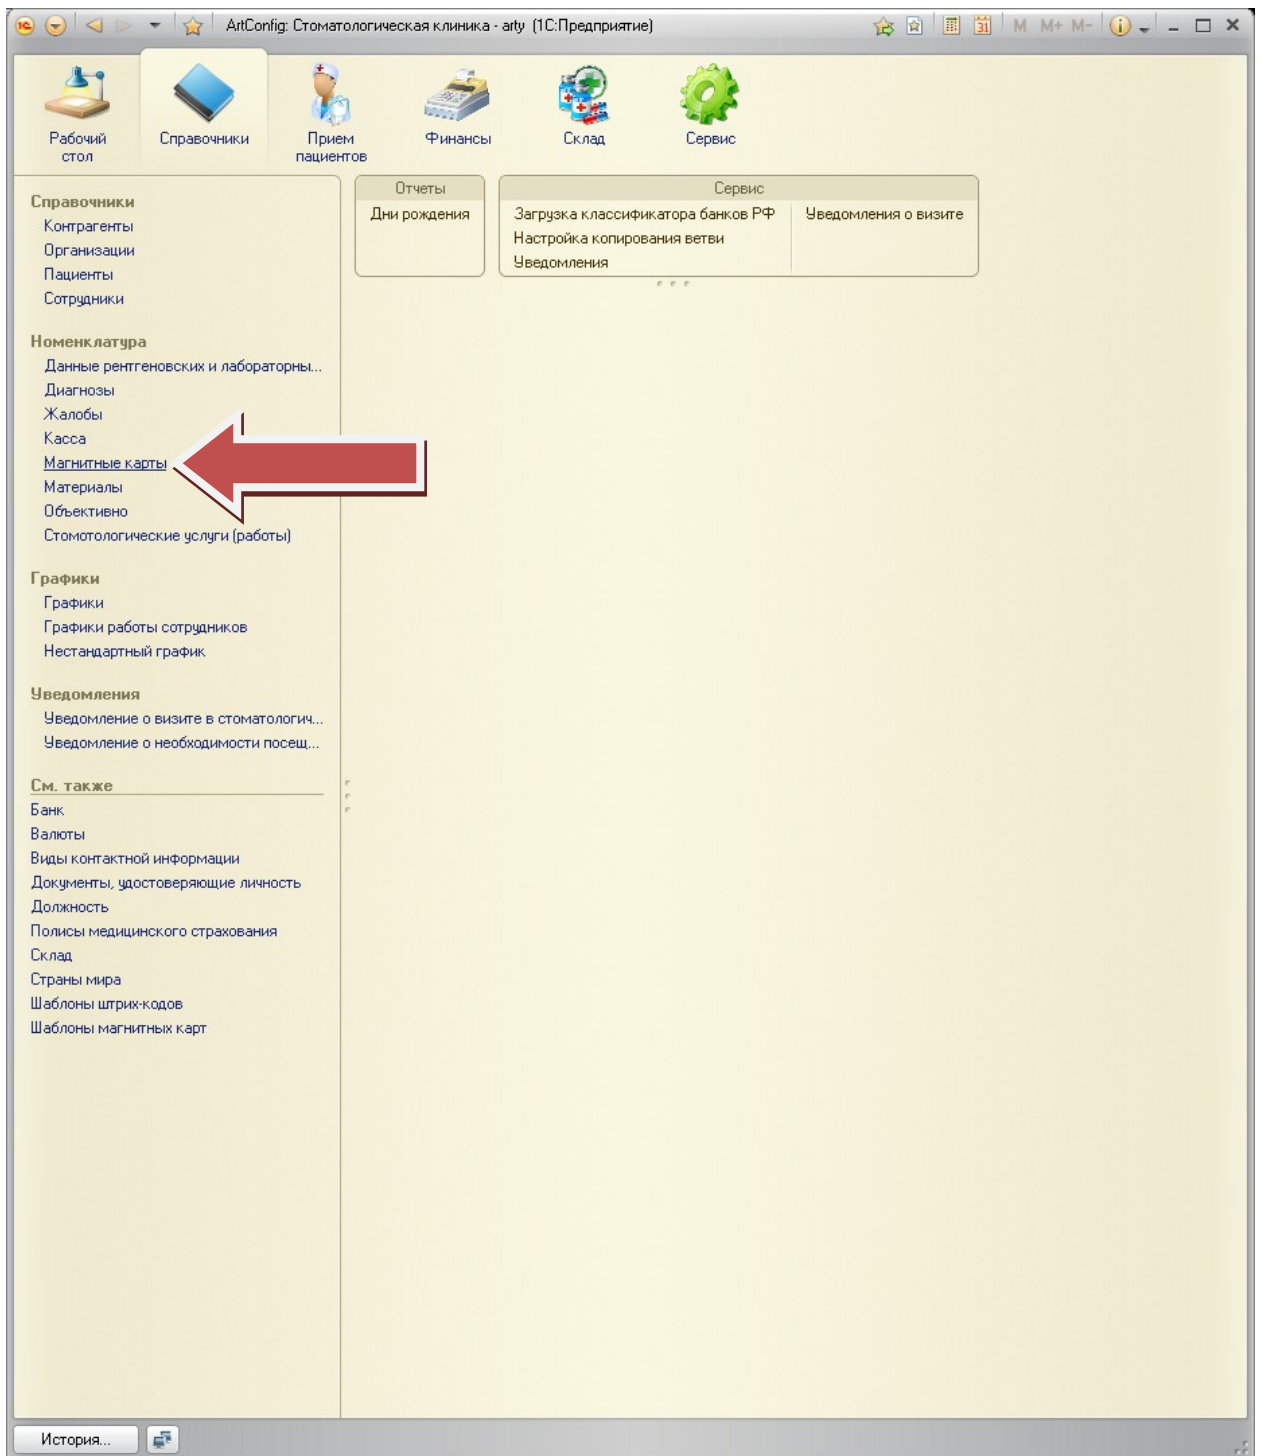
ArtConfig: Стоматологическая клиника - arty (1С:Предприятие)

M M+ M-

Рабочий стол
Справочники
Прием пациентов
Финансы
Склад
Сервис

Справочники
Контрагенты
Организации
Пациенты
Сотрудники

Номенклатура
Данные рентгеновских и лабораторны...
Диагнозы
Жалобы
Касса
Магнитные карты
Материалы
Объективно
Стомотологические услуги (работы)

Графики
Графики
Графики работы сотрудников
Нестандартный график

Уведомления
Уведомление о визите в стоматологич...
Уведомление о необходимости посещ...

См. также
Банк
Валюты
Виды контактной информации
Документы, удостоверяющие личность
Должность
Полисы медицинского страхования
Склад
Страны мира
Шаблоны штрих-кодов
Шаблоны магнитных карт

Отчеты
Дни рождения

Сервис
Загрузка классификатора банков РФ
Настройка копирования ветви
Уведомления
Уведомления о визите

История...